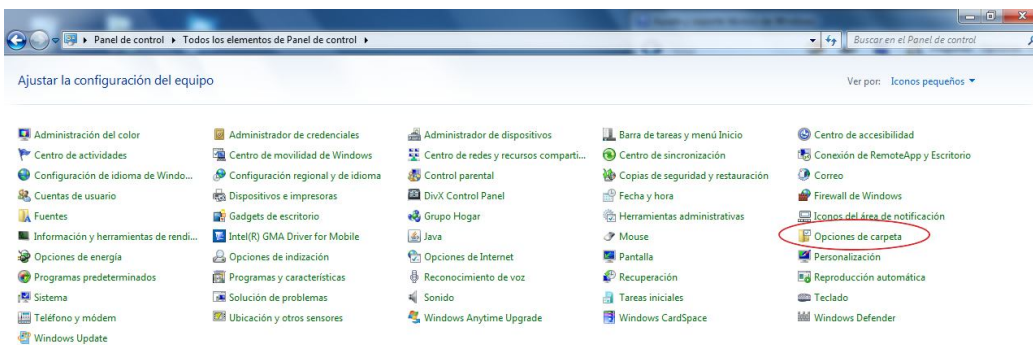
Panel de control ▸ Todos los elementos de Panel de control ▸

Buscar en el Panel de control

Ajustar la configuración del equipo

Ver por: Iconos pequeños ▾

Administración del color
Centro de actividades
Configuración de idioma de Windo...
Cuentas de usuario
Fuentes
Información y herramientas de rendi...
Opciones de energía
Programas predeterminados
Sistema
Teléfono y módem
Windows Update

Administrador de credenciales
Centro de movilidad de Windows
Configuración regional y de idioma
Dispositivos e impresoras
Gadgets de escritorio
Intel(R) GMA Driver for Mobile
Opciones de indización
Programas y características
Solución de problemas
Ubicación y otros sensores

Administrador de dispositivos
Centro de redes y recursos comparti...
Control parental
DivX Control Panel
Grupo Hogar
Java
Opciones de Internet
Reconocimiento de voz
Sonido
Windows Anytime Upgrade

Barra de tareas y menú Inicio
Centro de sincronización
Copias de seguridad y restauración
Fecha y hora
Herramientas administrativas
Mouse
Pantalla
Recuperación
Tareas iniciales
Windows CardSpace

Centro de accesibilidad
Conexión de RemoteApp y Escritorio
Correo
Firewall de Windows
Iconos del área de notificación
Opciones de carpeta
Personalización
Reproducción automática
Teclado
Windows Defender